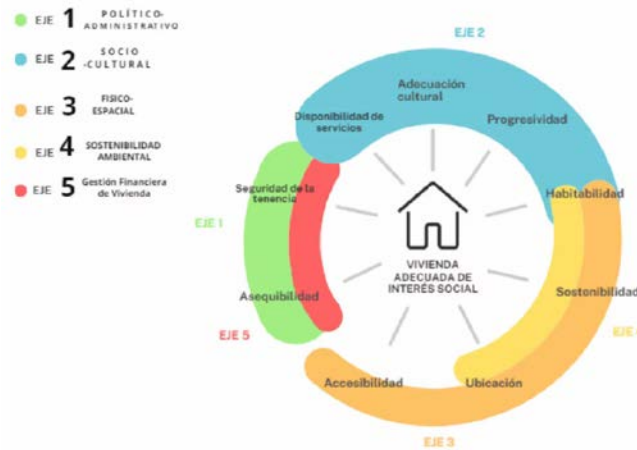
EJE 1 POLÍTICO-ADMINISTRATIVO

EJE 2 SOCIO-CULTURAL

EJE 3 FISICO-ESPACIAL

EJE 4 SOSTENIBILIDAD AMBIENTAL

EJE 5 Gestión Financiera de Vivienda

EJE 2

Adecuación cultural

Disponibilidad de servicios

Progresividad

Habitabilidad

Seguridad de la tenencia

EJE 1

VIVIENDA ADECUADA DE INTERÉS SOCIAL

Sostenibilidad

EJE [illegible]

Asequibilidad

EJE 5

Accesibilidad

Ubicación

EJE 3